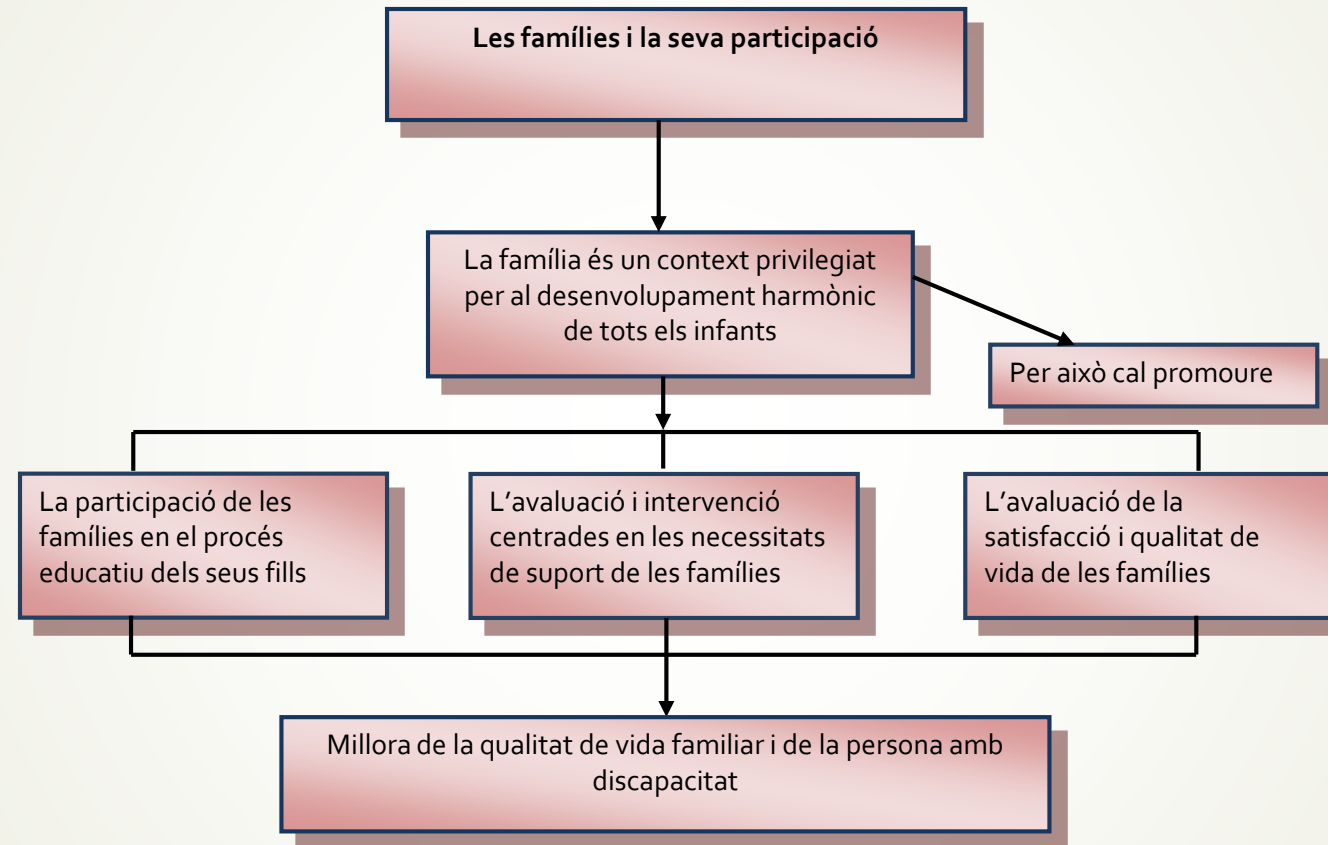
**Les famílies i la seva participació**

La família és un context privilegiat per al desenvolupament harmònic de tots els infants

Per això cal promoure

La participació de les famílies en el procés educatiu dels seus fills

L'avaluació i intervenció centrades en les necessitats de suport de les famílies

L'avaluació de la satisfacció i qualitat de vida de les famílies

Millora de la qualitat de vida familiar i de la persona amb discapacitat